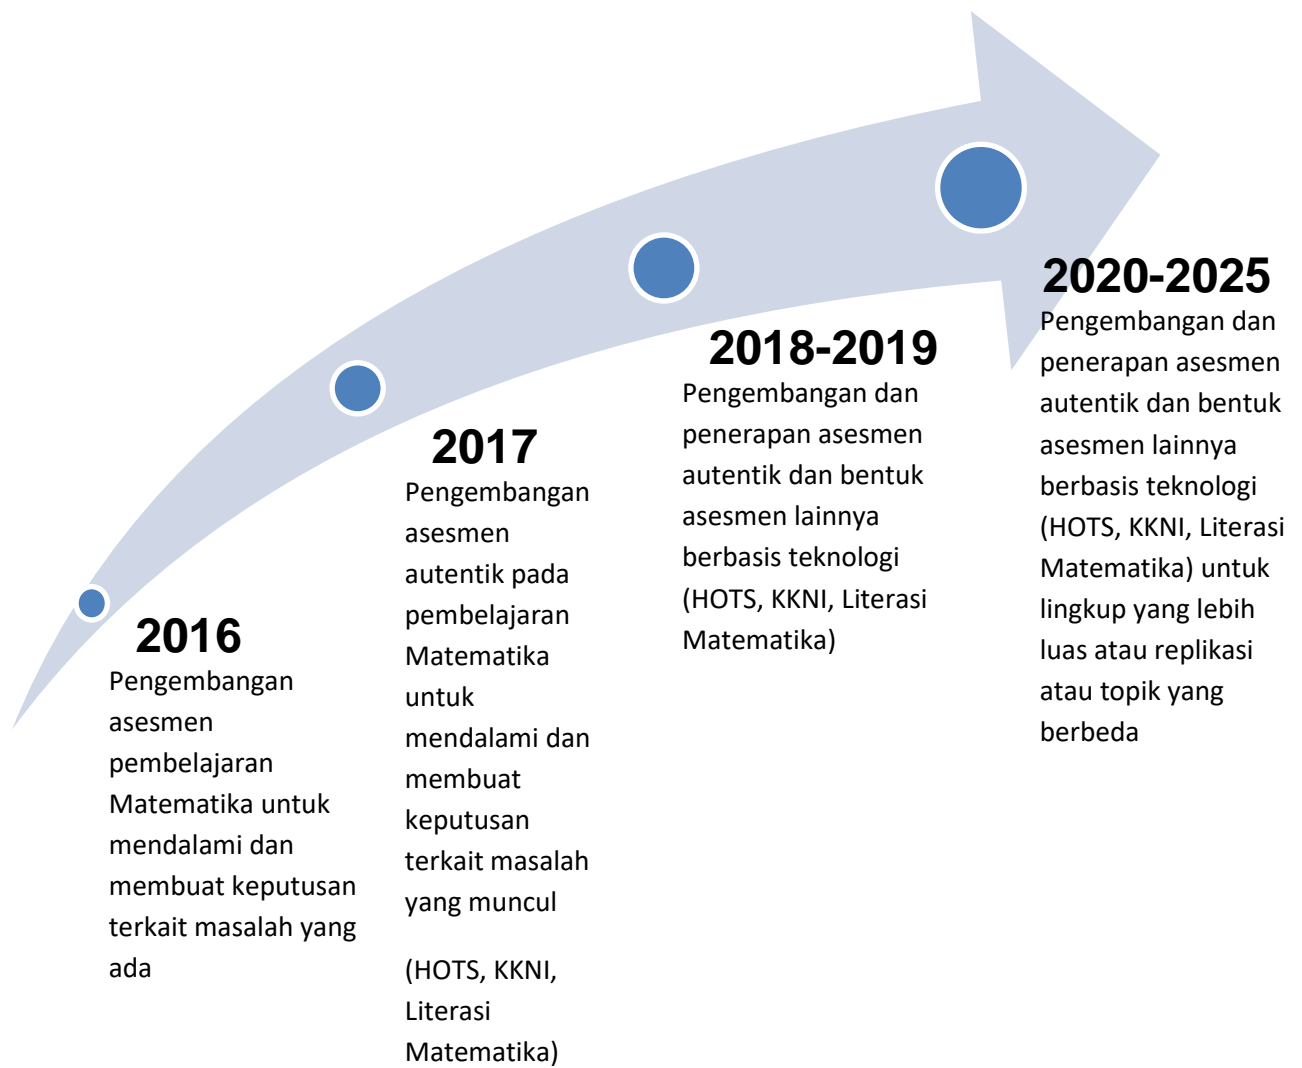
2016
Pengembangan asesmen pembelajaran Matematika untuk mendalami dan membuat keputusan terkait masalah yang ada

2017
Pengembangan asesmen autentik pada pembelajaran Matematika untuk mendalami dan membuat keputusan terkait masalah yang muncul

(HOTS, KKNI, Literasi Matematika)

2018-2019
Pengembangan dan penerapan asesmen autentik dan bentuk asesmen lainnya berbasis teknologi (HOTS, KKNI, Literasi Matematika)

2020-2025
Pengembangan dan penerapan asesmen autentik dan bentuk asesmen lainnya berbasis teknologi (HOTS, KKNI, Literasi Matematika) untuk lingkup yang lebih luas atau replikasi atau topik yang berbeda